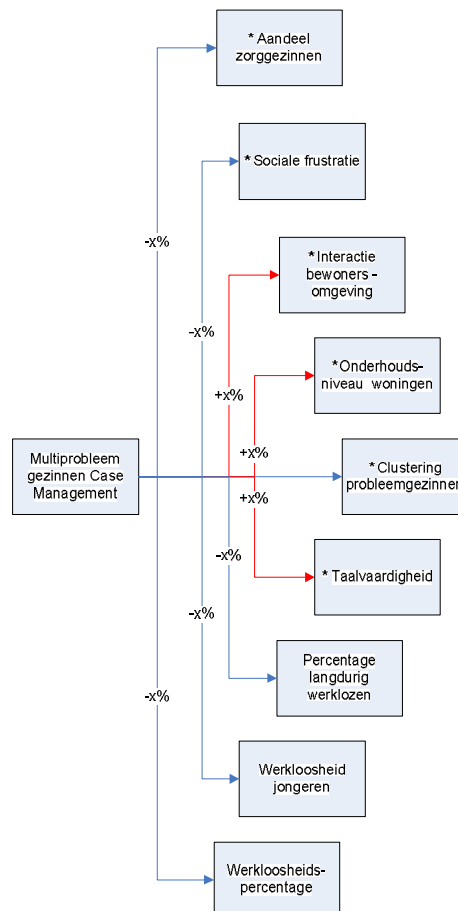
* Aandeel zorggezinnen

* Sociale frustratie

* Interactie bewoners - omgeving

*Onderhoudsniveau woningen

*Clustering probleemgezinnen

* Taalvaardigheid

Percentage langdurig werklozen

Werkloosheid jongeren

Werkloosheidspercentage

Multiprobleem gezinnen Case Management

-x%

-x%

+x%

+x%

+x%

-x%

-x%

-x%